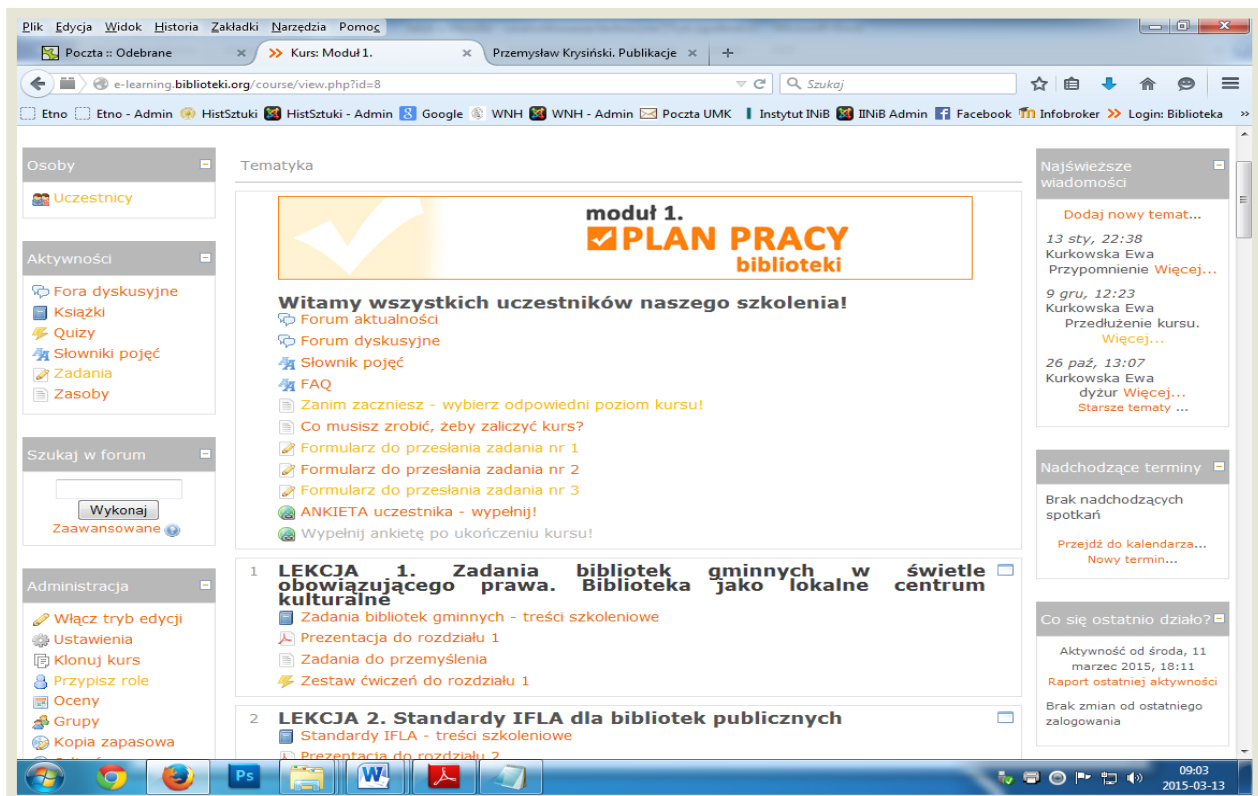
Plik Edycja Widok Historia Zakładki Narzędzia Pomoc

Poczta :: Odebrane
Kurs: Moduł 1.
Przemysław Krysiński. Publikacje

e-learning.biblioteki.org/course/view.php?id=8
Szukaj

Etno | Etno - Admin | HistSztuki | HistSztuki - Admin | Google | WNH | WNH - Admin | Poczta UMK | Instytut INiB | IINiB Admin | Facebook | Infobroker | Login: Biblioteka

Osoby
Uczestnicy

Aktywności
Fora dyskusyjne
Książki
Quizy
Słowniki pojęć
Zadania
Zasoby

Szukaj w forum
Wykonaj
Zaawansowane

Administracja
Włącz tryb edycji
Ustawienia
Klonuj kurs
Przypisz role
Oceny
Grupy
Kopia zapasowa

Tematyka

moduł 1.
PLAN PRACY
biblioteki

Witamy wszystkich uczestników naszego szkolenia!
Forum aktualności
Forum dyskusyjne
Słownik pojęć
FAQ
Zanim zaczniesz - wybierz odpowiedni poziom kursu!
Co musisz zrobić, żeby zaliczyć kurs?
Formularz do przesłania zadania nr 1
Formularz do przesłania zadania nr 2
Formularz do przesłania zadania nr 3
ANKIETA uczestnika - wypełnij!
Wypełnij ankietę po ukończeniu kursu!

1 LEKCJA 1. Zadania bibliotek gminnych w świetle obowiązującego prawa. Biblioteka jako lokalne centrum kulturalne
Zadania bibliotek gminnych - treści szkoleniowe
Prezentacja do rozdziału 1
Zadania do przemyślenia
Zestaw ćwiczeń do rozdziału 1

2 LEKCJA 2. Standardy IFLA dla bibliotek publicznych
Standardy IFLA - treści szkoleniowe
Prezentacja do rozdziału 2

Najświeższe wiadomości
Dodaj nowy temat...
13 sty, 22:38
Kurkowska Ewa
Przypomnienie Więcej...
9 gru, 12:23
Kurkowska Ewa
Przedłużenie kursu. Więcej...
26 paź, 13:07
Kurkowska Ewa
dyżur Więcej...
Starsze tematy ...

Nadchodzące terminy
Brak nadchodzących spotkań
Przejdź do kalendarza...
Nowy termin...

Co się ostatnio działo?
Aktywność od środa, 11 marzec 2015, 18:11
Raport ostatniej aktywności
Brak zmian od ostatniego zalogowania

09:03
2015-03-13